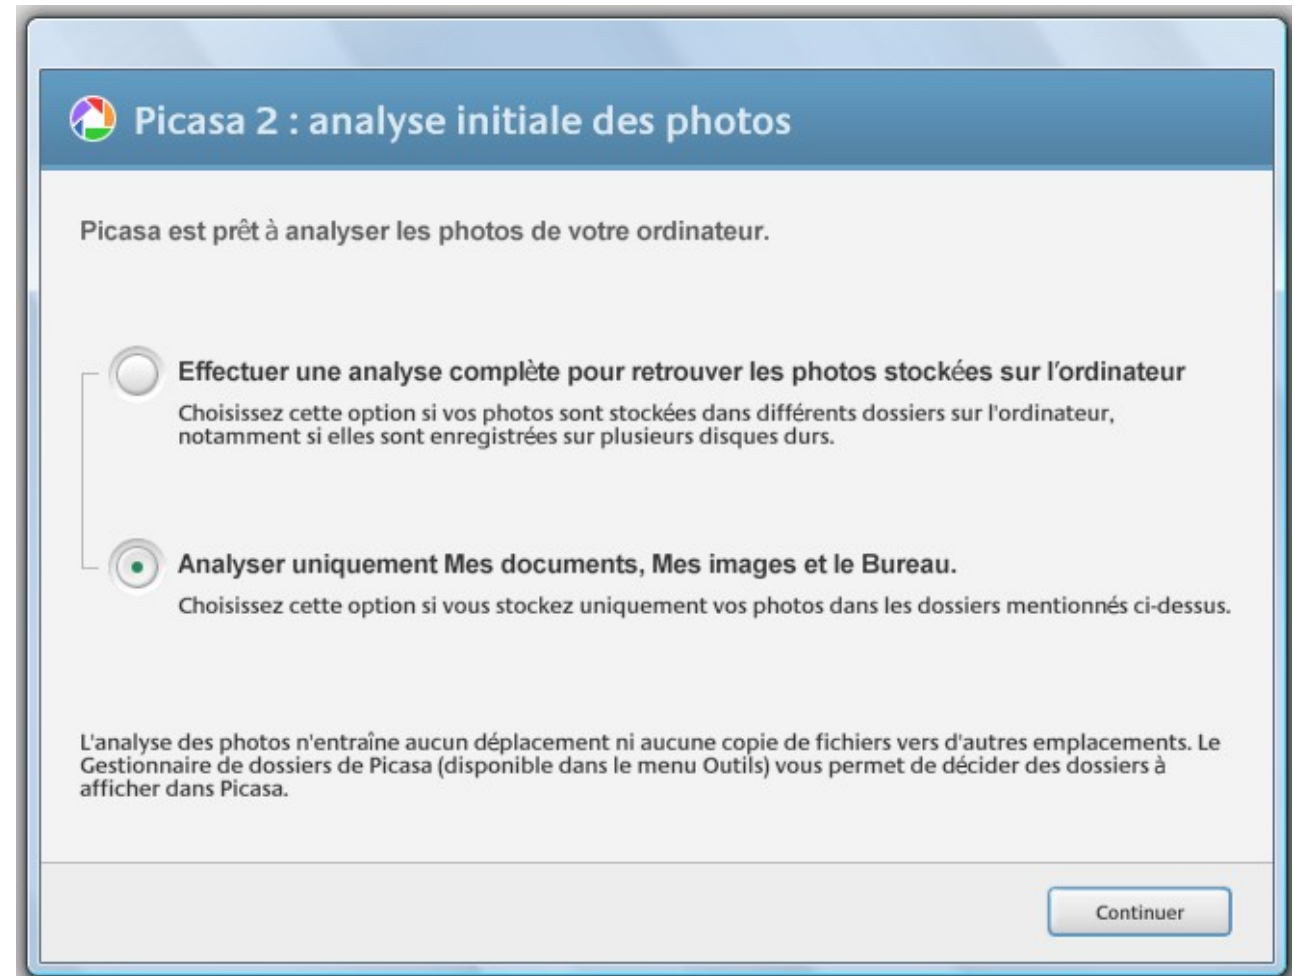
Picasa 2 : analyse initiale des photos

Picasa est prêt à analyser les photos de votre ordinateur.

Effectuer une analyse complète pour retrouver les photos stockées sur l'ordinateur
Choisissez cette option si vos photos sont stockées dans différents dossiers sur l'ordinateur, notamment si elles sont enregistrées sur plusieurs disques durs.

Analyser uniquement Mes documents, Mes images et le Bureau.
Choisissez cette option si vous stockez uniquement vos photos dans les dossiers mentionnés ci-dessus.

L'analyse des photos n'entraîne aucun déplacement ni aucune copie de fichiers vers d'autres emplacements. Le Gestionnaire de dossiers de Picasa (disponible dans le menu Outils) vous permet de décider des dossiers à afficher dans Picasa.

Continuer